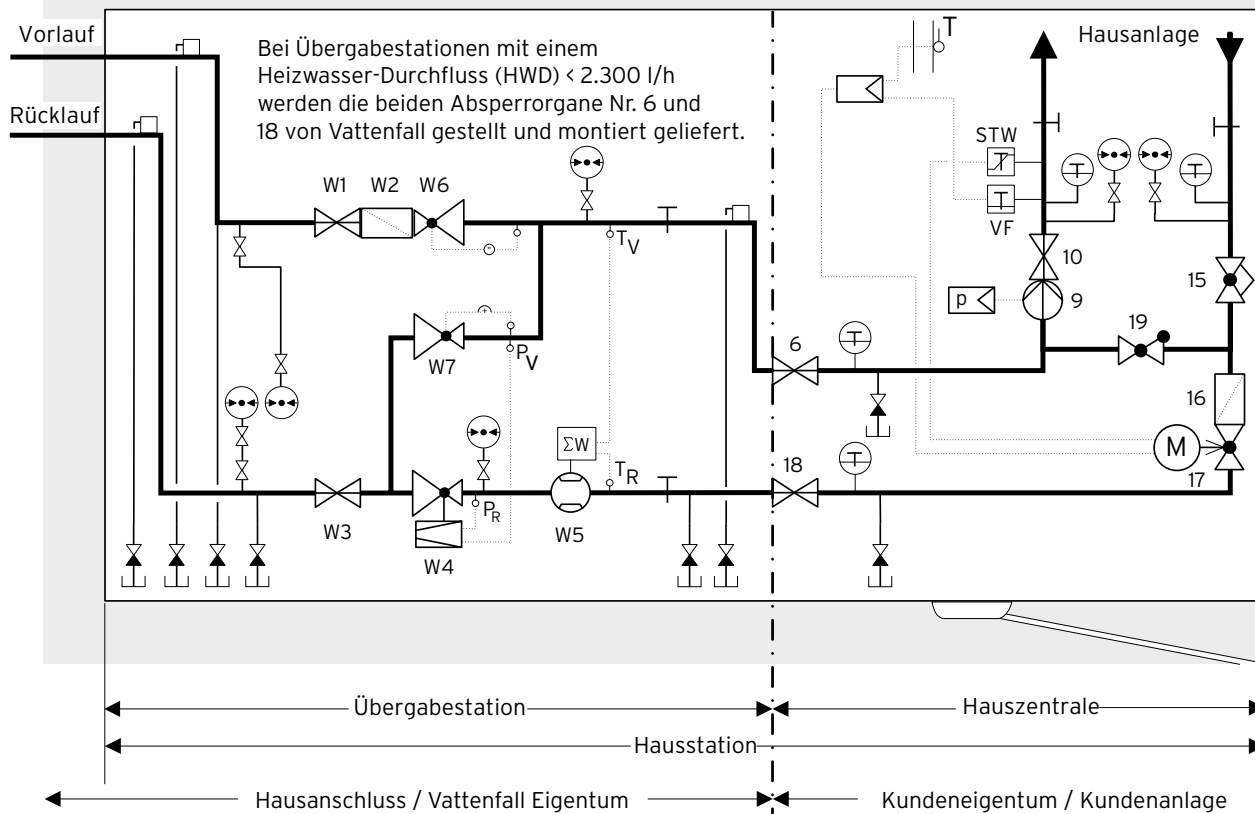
Vorlauf

Rücklauf

Bei Übergabestationen mit einem Heizwasser-Durchfluss (HWD) < 2.300 l/h werden die beiden Absperrorgane Nr. 6 und 18 von Vattenfall gestellt und montiert geliefert.

T

Hausanlage

STW

VF

10

15

9

p

19

16

M

17

W1 W2 W6

$T_V$

W7

$P_V$

6

18

$\Sigma W$

$T_R$

$P_R$

W3

W4

W5

Übergabestation

Hauszentrale

Hausstation

Hausanschluss / Vattenfall Eigentum

Kundeneigentum / Kundenanlage